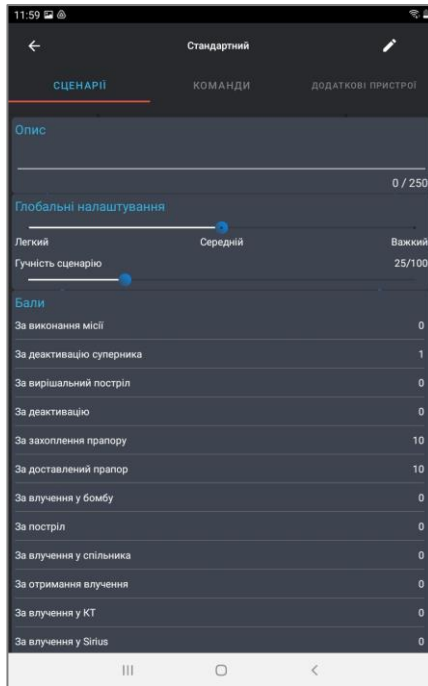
11:59

Стандартний

СЦЕНАРІЇ
КОМАНДИ
ДОДАТКОВІ ПРИСТРОЇ

Опис

0 / 250

Глобальні налаштування

Легкий
Середній
Важкий

Гучність сценарію
25/100

Бали

| За виконання місії | 0 |
|---|---|
| За деактивацію суперника | 1 |
| За вирішальний постріл | 0 |
| За деактивацію | 0 |
| За захоплення прапору | 10 |
| За доставлений прапор | 10 |
| За влучення у бомбу | 0 |
| За постріл | 0 |
| За влучення у спільника | 0 |
| За отримання влучення | 0 |
| За влучення у КТ | 0 |
| За влучення у Sirius | 0 |